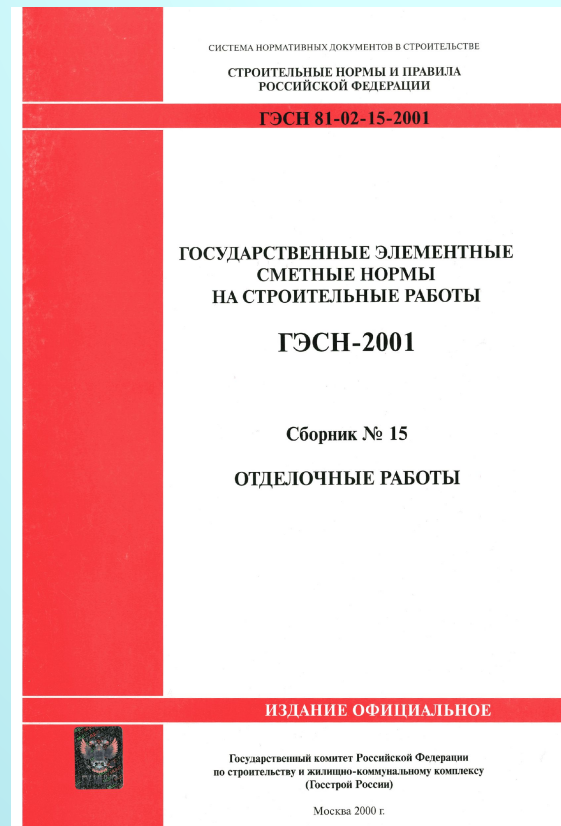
СИСТЕМА НОРМАТИВНЫХ ДОКУМЕНТОВ В СТРОИТЕЛЬСТВЕ

СТРОИТЕЛЬНЫЕ НОРМЫ И ПРАВИЛА РОССИЙСКОЙ ФЕДЕРАЦИИ

ГЭСН 81-02-15-2001

ГОСУДАРСТВЕННЫЕ ЭЛЕМЕНТНЫЕ СМЕТНЫЕ НОРМЫ НА СТРОИТЕЛЬНЫЕ РАБОТЫ

ГЭСН-2001

Сборник № 15

ОТДЕЛОЧНЫЕ РАБОТЫ

ИЗДАНИЕ ОФИЦИАЛЬНОЕ

Государственный комитет Российской Федерации по строительству и жилищно-коммунальному комплексу (Госстрой России)

Москва 2000 г.